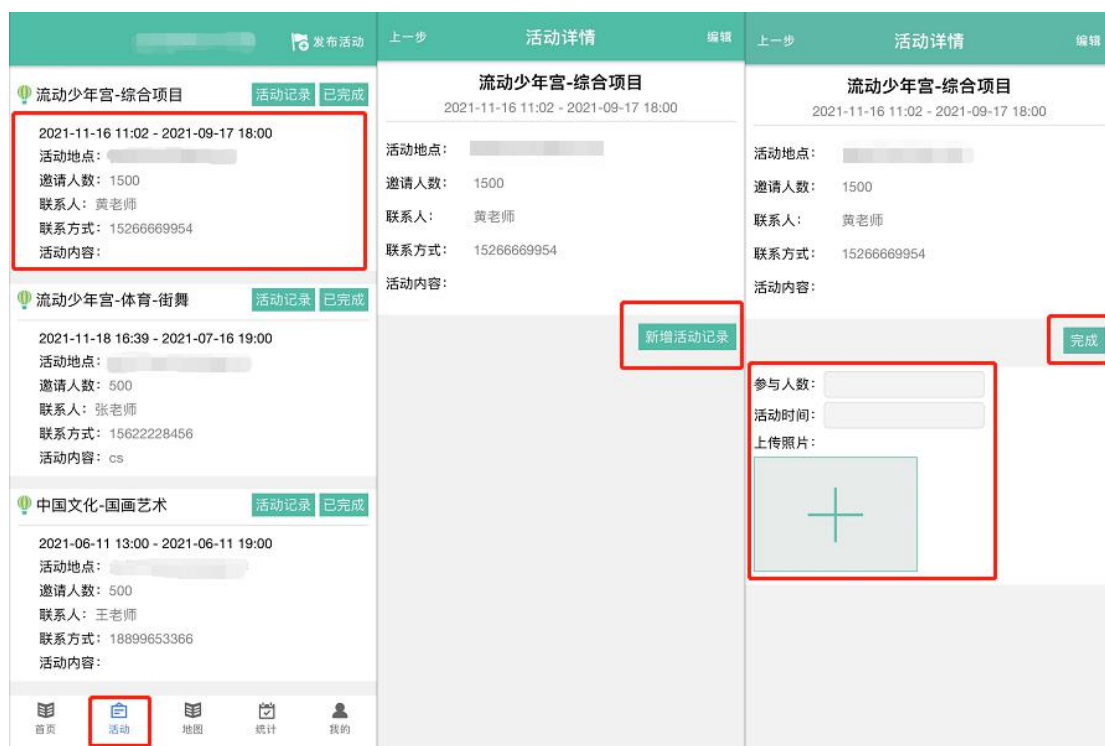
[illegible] 发布活动

流动少年宫-综合项目 活动记录 已完成

2021-11-16 11:02 - 2021-09-17 18:00
活动地点：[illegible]
邀请人数：1500
联系人：黄老师
联系方式：15266669954
活动内容：

流动少年宫-体育-街舞 活动记录 已完成

2021-11-18 16:39 - 2021-07-16 19:00
活动地点：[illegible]
邀请人数：500
联系人：张老师
联系方式：15622228456
活动内容：cs

中国文化-国画艺术 活动记录 已完成

2021-06-11 13:00 - 2021-06-11 19:00
活动地点：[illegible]
邀请人数：500
联系人：王老师
联系方式：18899653366
活动内容：

首页 活动 地图 统计 我的

上一步 活动详情 编辑

流动少年宫-综合项目
2021-11-16 11:02 - 2021-09-17 18:00

活动地点：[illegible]
邀请人数：1500
联系人：黄老师
联系方式：15266669954
活动内容：

新增活动记录

上一步 活动详情 编辑

流动少年宫-综合项目
2021-11-16 11:02 - 2021-09-17 18:00

活动地点：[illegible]
邀请人数：1500
联系人：黄老师
联系方式：15266669954
活动内容：

完成

参与人数：
活动时间：
上传照片：